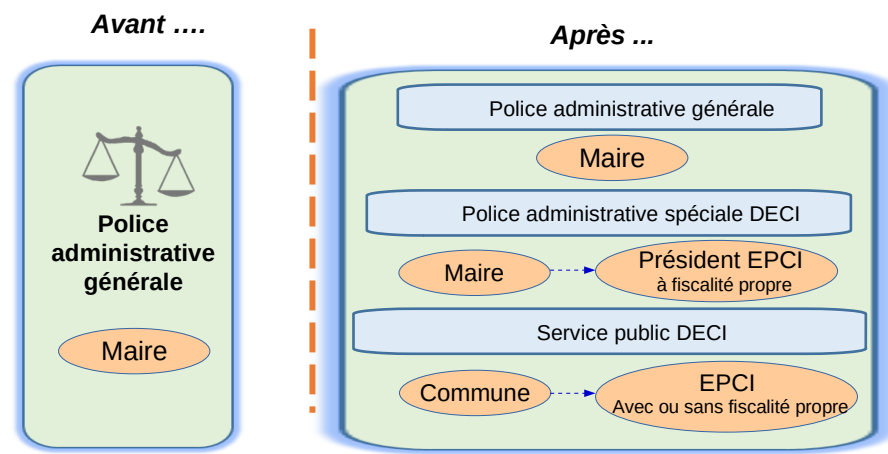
Avant ….

Police administrative générale

Maire

Après ...

Police administrative générale

Maire

Police administrative spéciale DECI

Maire

Président EPCI
à fiscalité propre

Service public DECI

Commune

EPCI
Avec ou sans fiscalité propre